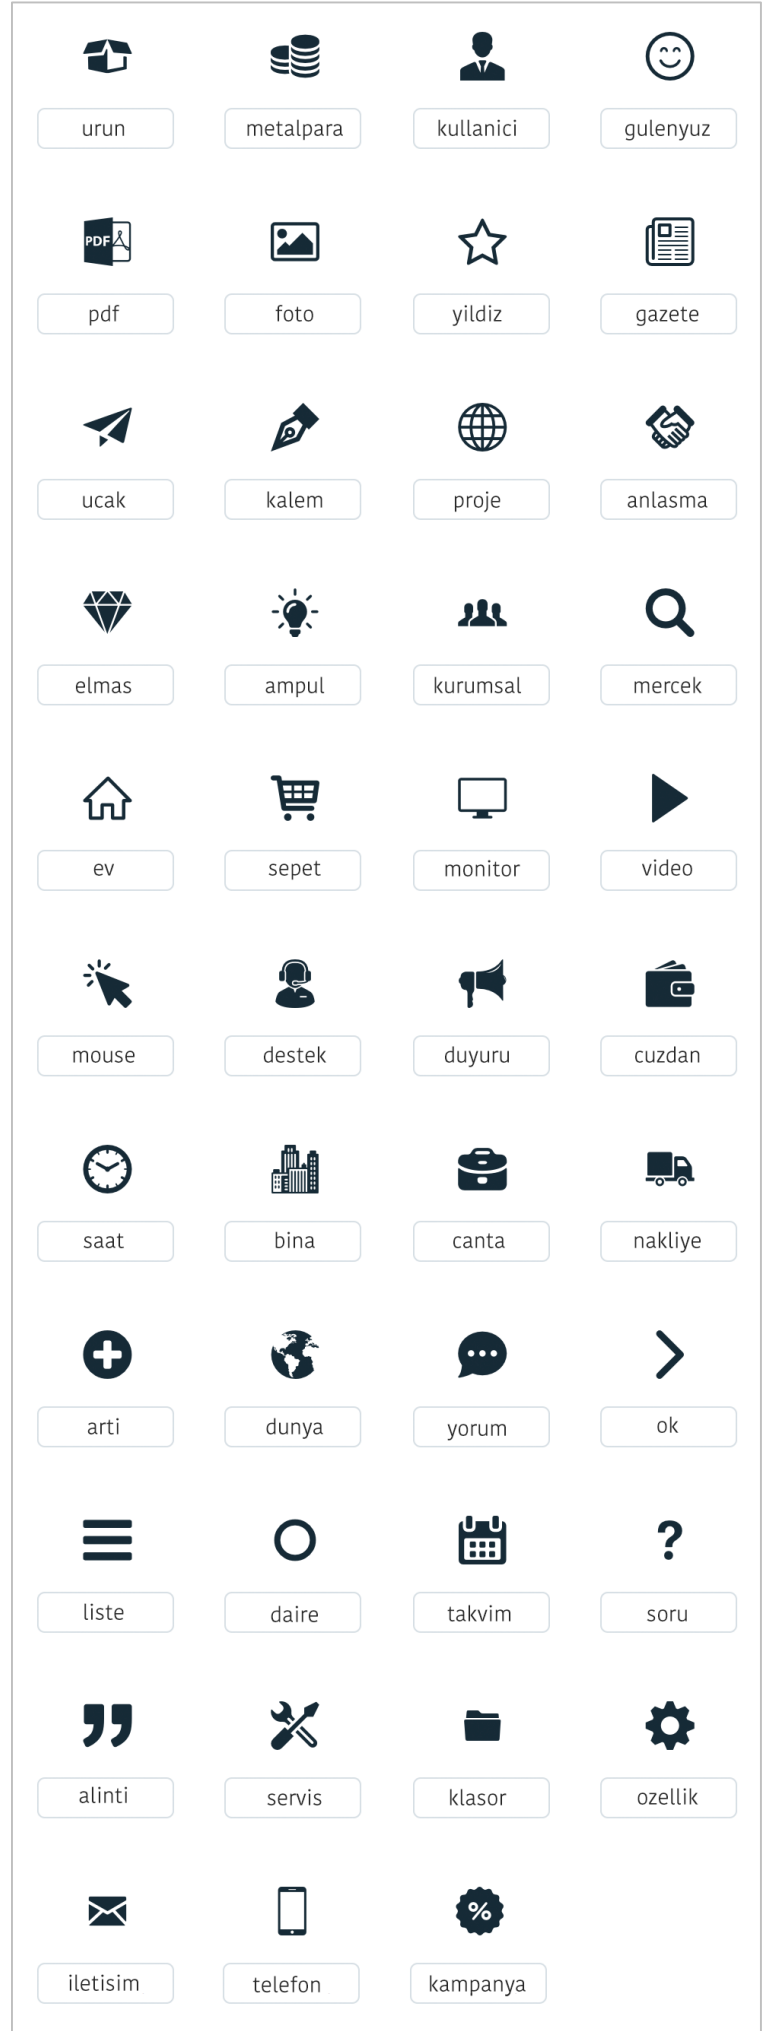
urun
metalpara
kullanici
gulenyuz

PDF
pdf
foto
yildiz
gazete

ucak
kalem
proje
anlasma

elmas
ampul
kurumsal
mercek

ev
sepet
monitor
video

mouse
destek
duyuru
cuzdan

saat
bina
canta
nakliye

arti
dunya
yorum
ok

liste
daire
takvim
soru

alinti
servis
klasor
ozellik

%

iletisim
telefon
kampanya